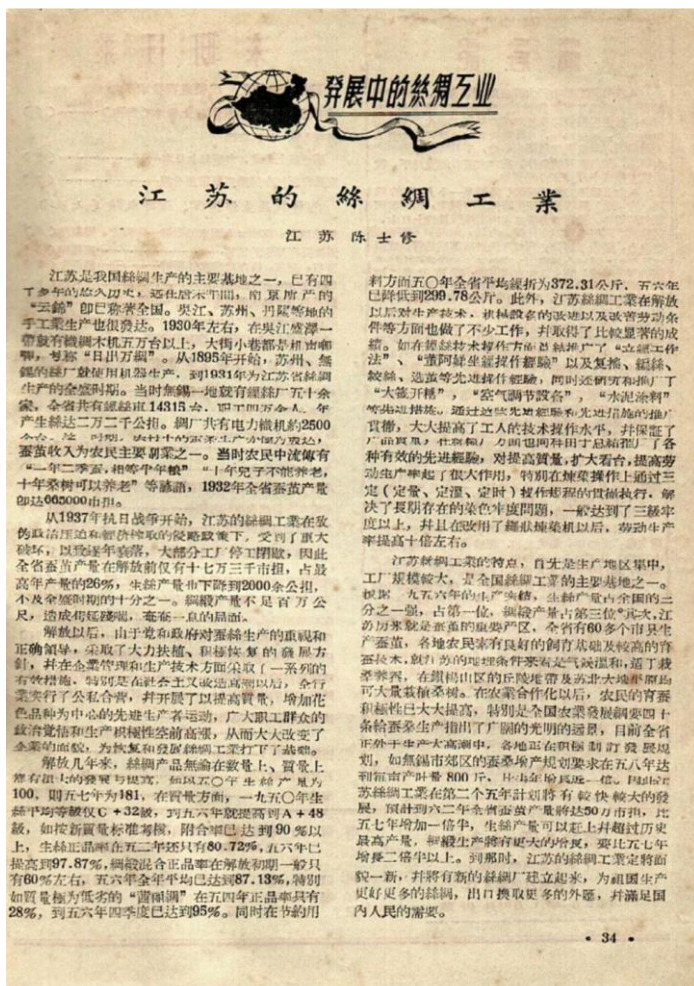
發展中的絲綢工业

江 苏 的 絲 綢 工 業

江 苏 陈士修

江苏是我国絲綢生产的主要基地之一，已有四千多年的悠久历史，远在唐宋年间，南京所产的"云錦"即已称著全国。吳江、苏州、丹陽等地的手工業生产也很發达。1930年左右，在吳江盛澤一带拥有木机五万台以上，大街小巷都是机声轧轧，号称"日出万綢"。从1895年开始，苏州、無錫的絲厂就使用机器生产，到1931年为江苏省絲綢生产的全盛时期。当时無錫一地就有繅絲厂五十余家，全省共有繅絲車14315台，职工四万余人，年产生絲达二万二千公担。綢厂共有电力織机約2500台。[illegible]，农村中的养蚕生产亦同为發达，蚕茧收入为农民主要副業之一。当时农民中流傳有"一年二季蚕，相等半年粮"，"十年兒子不能养老，十年桑树可以养老"等謠諺，1932年全省蚕茧产量即达665000市担。

从1937年抗日战争开始，江苏的絲綢工業在敌伪政治压迫和經济掠夺的侵略政策下，受到了很大破坏，以致逐年衰落，大部分工厂停工倒閉，因此全省蚕茧产量在解放前仅有十七万三千市担，占最高年产量的26%，生絲产量也下降到2000余公担，不及全盛时期的十分之一。綢緞产量不足百万公尺，造成岌岌可危，奄奄一息的局面。

解放以后，由于党和政府对蚕絲生产的重視和正确領导，采取了大力扶植、积极恢复的發展方針，并在企業管理和生产技术方面采取了一系列的有效措施，特別是在社会主义改造高潮以后，全行業实行了公私合营，并开展了以提高質量，增加花色品种为中心的先进生产者运动，广大职工群众的政治覺悟和生产积极性空前高漲，从而大大改变了全業的面貌，为恢复和發展絲綢工業打下了基礎。

解放几年來，絲綢产品無論在數量上、質量上都有很大的發展与提高，如以五〇年生絲产量为100，則五七年为181，在質量方面，一九五〇年生絲平均等級仅C+32級，到五六年就提高到A+48級，如按新質量标准考核，附合率已达到90%以上，生絲正品率在五二年还只有80.72%，五六年已提高到97.87%，綢緞混合正品率在解放初期一般只有60%左右，五六年全年平均已达到87.13%，特別如質量極为低劣的"置硯綢"在五四年正品率只有28%，到五六年四季度已达到95%。同时在节約用料方面五〇年全省平均繅折为372.31公斤，五六年已降低到299.78公斤。此外，江苏絲綢工業在解放以后对生产技术、机械設备的改进以及改善劳动条件等方面也做了不少工作，并取得了比較显著的成績。如在繅絲技术操作方面總結推广了"立繅工作法"、"董阿娣生絲操作經驗"以及复搖、絹絲、絞絲、选茧等先进操作經驗，同时还研究和推广了"大盆开槓"、"空气調节設备"、"水泥涂料"等先进措施。通过这些先进經驗和先进措施的推广貫徹，大大提高了工人的技术操作水平，并保証了产品質量，在織綢方面也同样由于总結推广了各种有效的先进經驗，对提高質量，扩大看台，提高劳动生产率起了很大作用，特別在煉染操作上通过三定（定量、定温、定时）操作規程的貫徹执行，解決了長期存在的染色率度問題，一般达到了三級率度以上，并且在改用了輾征煉染机以后，劳动生产率提高十倍左右。

江苏絲綢工業的特点，首先是生产地区集中，工厂規模較大，是全国絲綢工業的主要基地之一。根据一九五六年的生产资料，生絲产量占全国的三分之一强，占第一位，綢緞产量占第三位，其次，江苏历来就是著名的蚕桑产区，全省有60多个市县生产蚕茧，各地农民素有良好的飼育基础及較高的育蚕技术，就自然的地理条件来看也气候温和，适于栽桑养蚕，在鎭楊山区的丘陵地带及苏北大地区都尚可大量栽植桑树。在农業合作化以后，农民的育蚕积极性已大大提高，特別是全国农業發展綱要四十条給蚕桑生产指出了广闊的光明的远景，目前全省正於开展生产大高潮中，各地正在積極制訂發展規划，如無錫市郊区的蚕桑增产規划要求在五八年达到每亩产叶量800斤，比現在增長近一倍。因此江苏絲綢工業在第二个五年計划将有較快較大的發展，預計到六二年全省蚕茧产量將达50万市担，比五七年增加一倍半，生絲产量可以赶上并超过历史最高产量，綢緞生产將有更大的增長，要比五七年增長二倍半以上。到那时，江苏的絲綢工業定將面貌一新，并將有新的絲綢厂建立起來，为祖国生产更好更多的絲綢，出口換取更多的外匯，并滿足国內人民的需要。

·34·